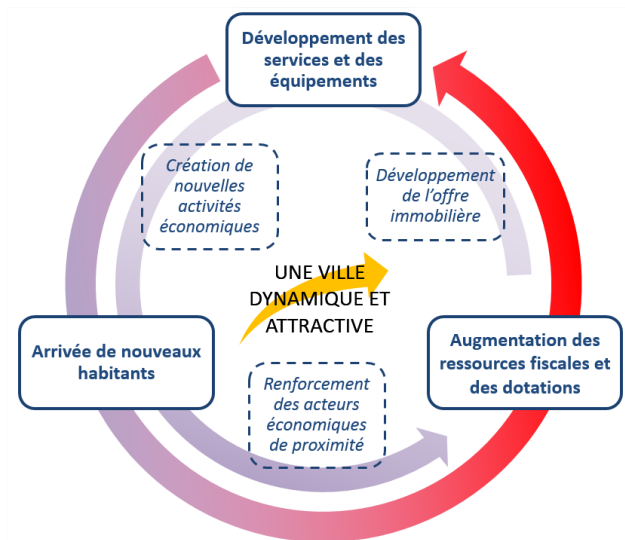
Développement des services et des équipements

Création de nouvelles activités économiques

Développement de l'offre immobilière

UNE VILLE DYNAMIQUE ET ATTRACTIVE

Arrivée de nouveaux habitants

Augmentation des ressources fiscales et des dotations

Renforcement des acteurs économiques de proximité